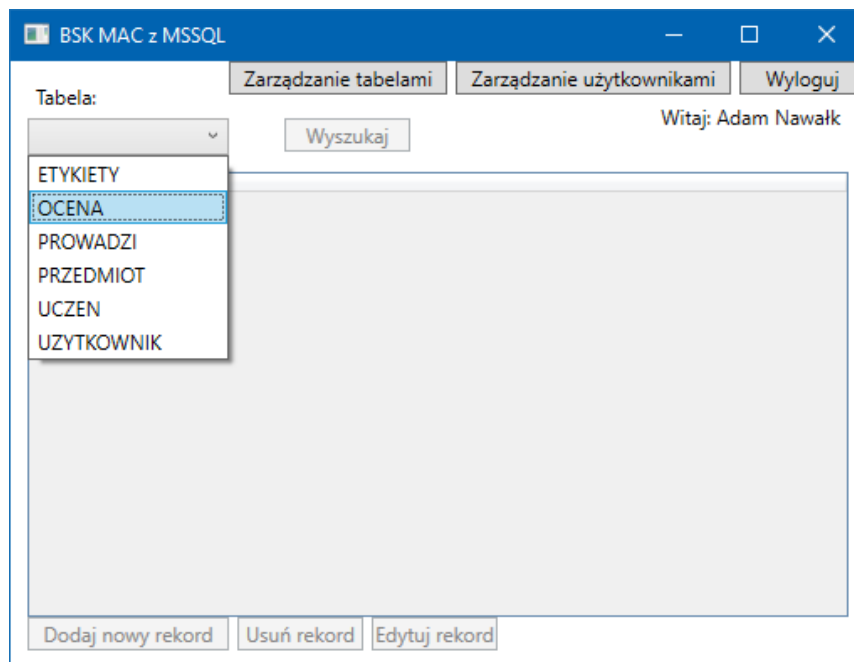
BSK MAC z MSSQL

Zarządzanie tabelami | Zarządzanie użytkownikami | Wyloguj

Tabela:

Witaj: Adam Nawałk

Wyszukaj

ETYKIETY
OCENA
PROWADZI
PRZEDMIOT
UCZEN
UZYTKOWNIK

Dodaj nowy rekord | Usuń rekord | Edytuj rekord